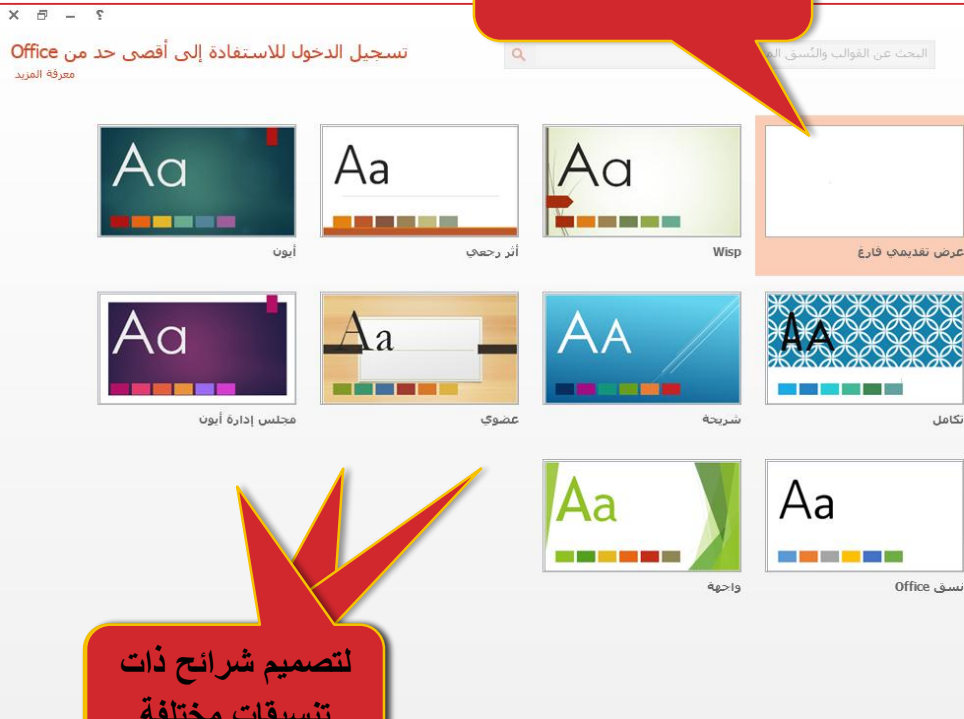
? – ⧉ ✕

تسجيل الدخول للاستفادة إلى أقصى حد من Office
معرفة المزيد

البحث عن القوالب والنُسق ال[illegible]

Aa
أيون

Aa
أثر رجعي

Aa
Wisp

عرض تقديمي فارغ

Aa
مجلس إدارة أيون

Aa
عضوي

AA
شريحة

AA
تكامل

Aa
واجهة

Aa
نسق Office

لتصميم شرائح ذات تنسيقات مختلفة